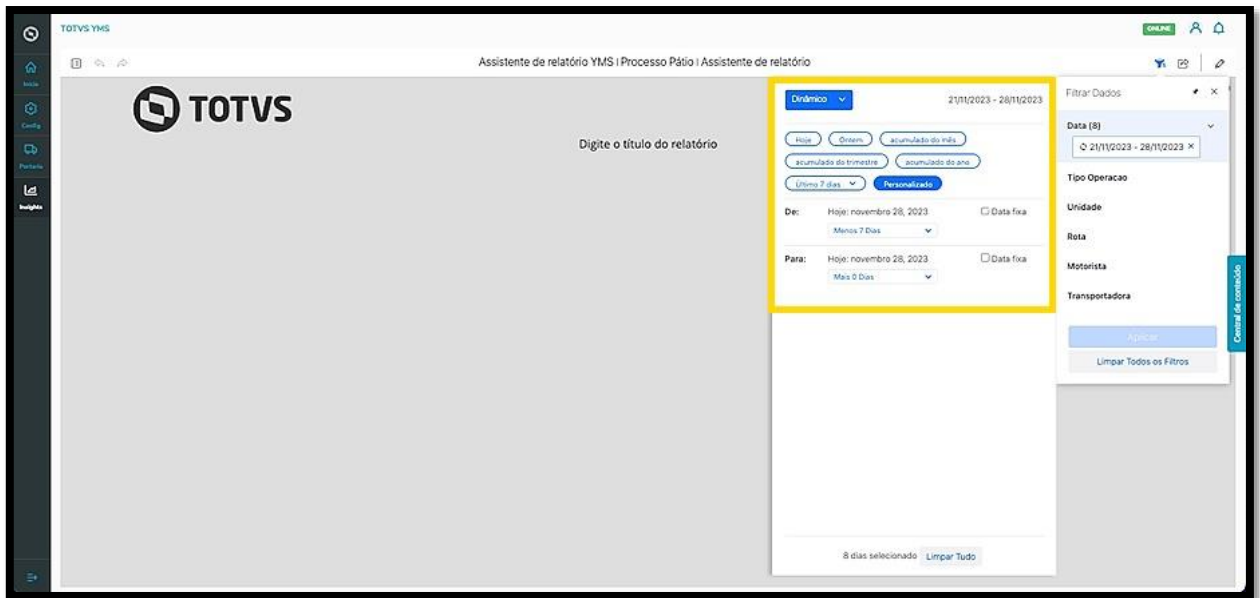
TOTVS YMS

ONLINE

Início
Config
Portaria
Insights

Assistente de relatório YMS | Processo Pátio | Assistente de relatório

TOTVS

Digite o título do relatório

Dinâmico

21/11/2023 - 28/11/2023

Hoje
Ontem
acumulado do mês
acumulado do trimestre
acumulado do ano
Último 7 dias
Personalizado

De: Hoje: novembro 28, 2023
Menos 7 Dias
Data fixa

Para: Hoje: novembro 28, 2023
Mais 0 Dias
Data fixa

8 dias selecionado Limpar Tudo

Filtrar Dados

Data (8)
21/11/2023 - 28/11/2023 ×
Tipo Operacao
Unidade
Rota
Motorista
Transportadora

Aplicar
Limpar Todos os Filtros

Central de conteúdo